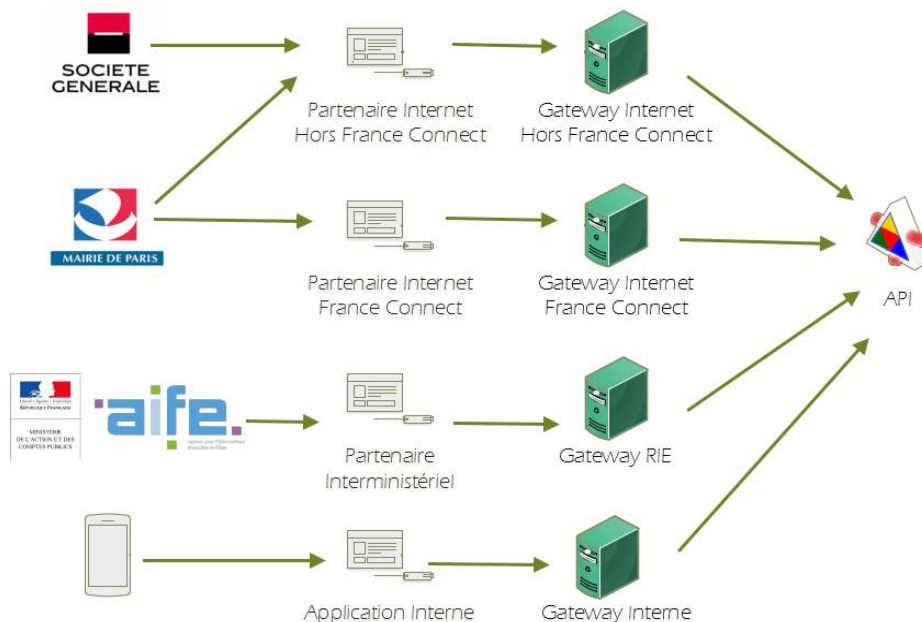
SOCIETE GENERALE

Partenaire Internet Hors France Connect

Gateway Internet Hors France Connect

MAIRIE DE PARIS

Partenaire Internet France Connect

Gateway Internet France Connect

API

Liberté • Égalité • Fraternité
RÉPUBLIQUE FRANÇAISE

MINISTÈRE DE L'ACTION ET DES COMPTES PUBLICS

aife.

agence pour l'informatique financière de l'État

Partenaire Interministériel

Gateway RIE

Application Interne

Gateway Interne